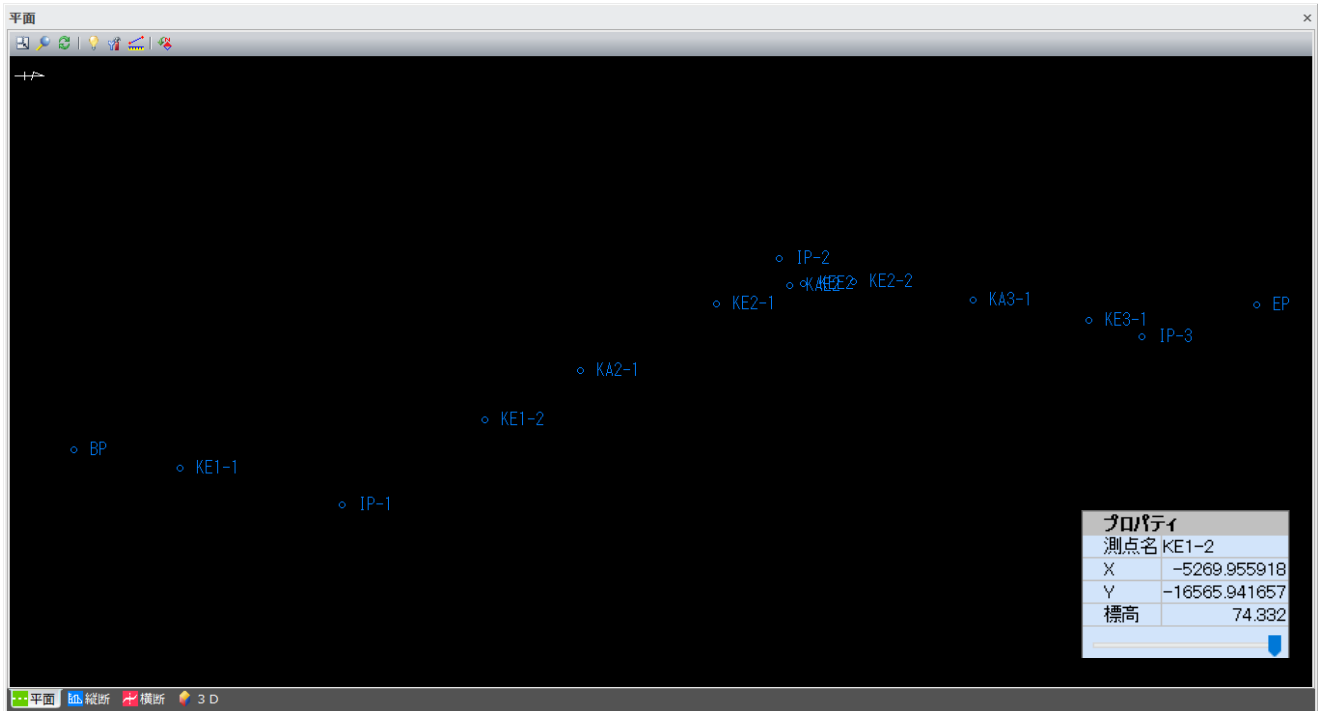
平面

×

IP-2

KA2-2 KE2-2

KE2-1

KA3-1

EP

KE3-1

IP-3

KA2-1

KE1-2

BP

KE1-1

IP-1

| プロパティ | |
|---|---|
| 測点名 | KE1-2 |
| X | -5269.955918 |
| Y | -16565.941657 |
| 標高 | 74.332 |

平面 縦断 横断 3 D